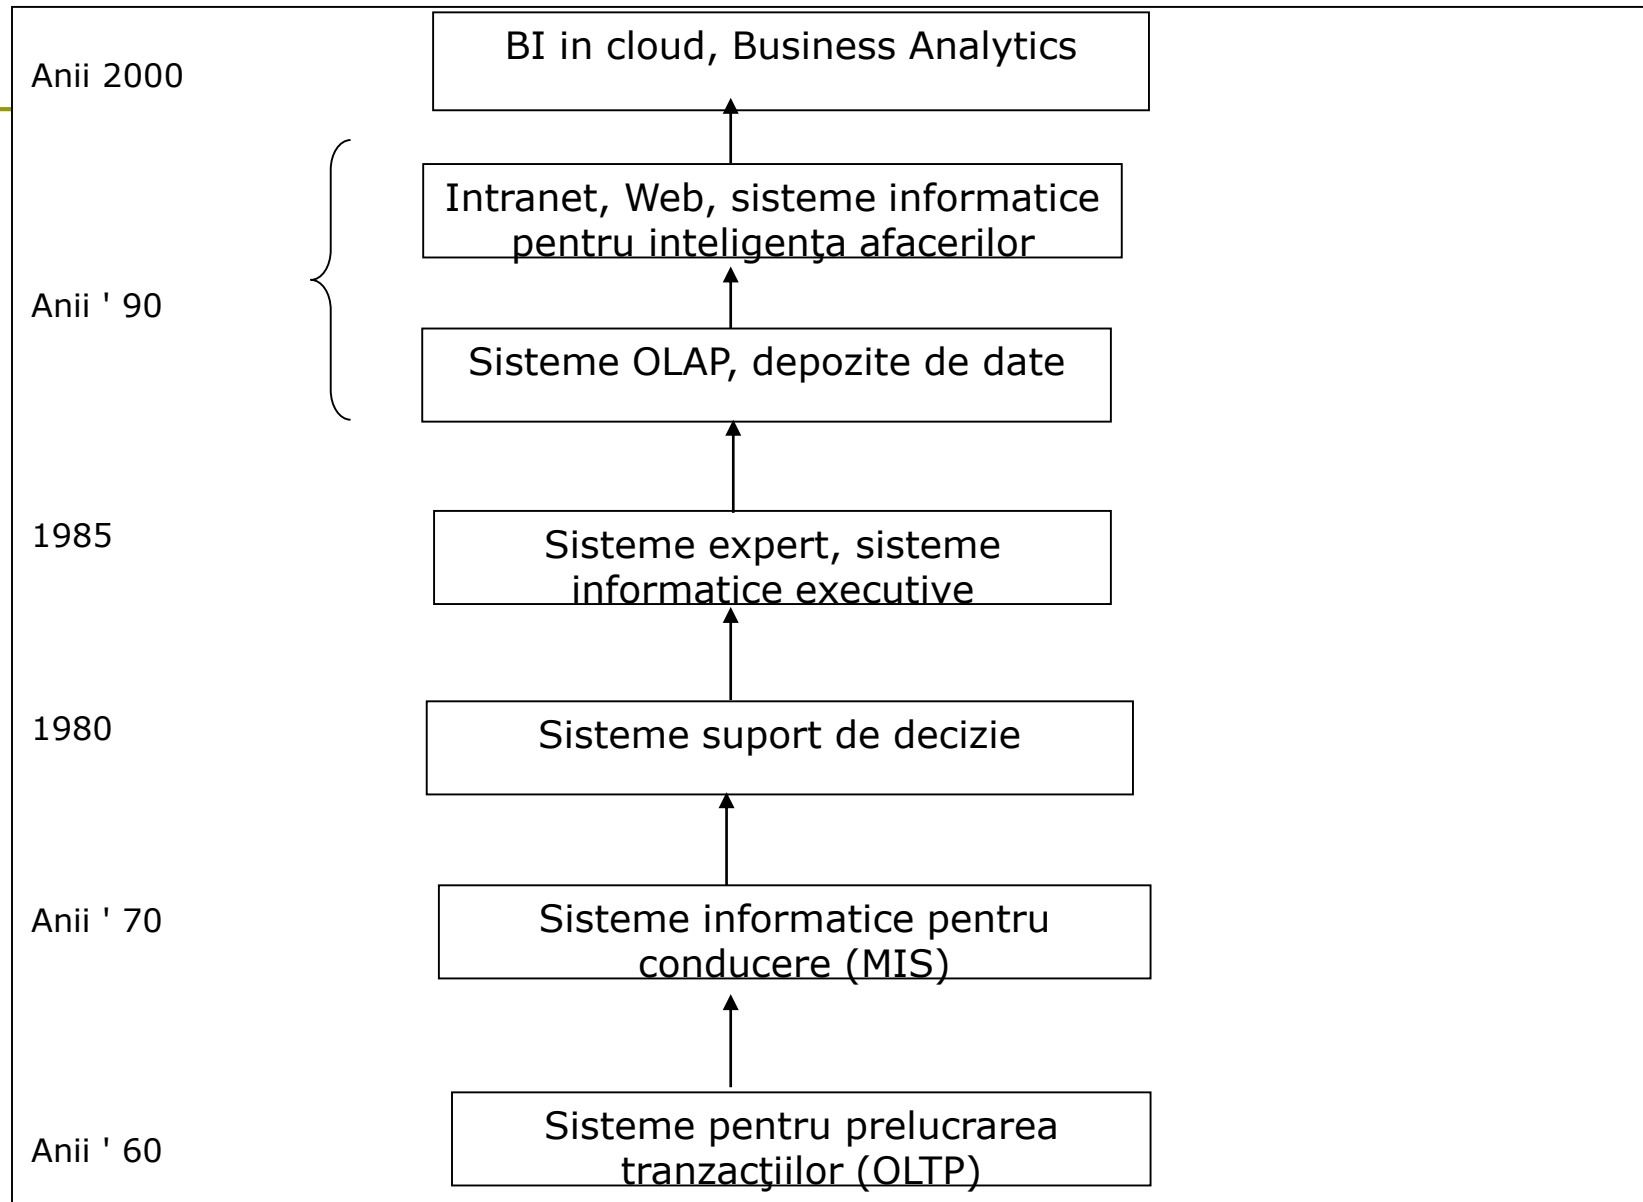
Anii 2000

BI in cloud, Business Analytics

Intranet, Web, sisteme informatice pentru inteligenţa afacerilor

Anii ' 90

Sisteme OLAP, depozite de date

1985

Sisteme expert, sisteme informatice executive

1980

Sisteme suport de decizie

Anii ' 70

Sisteme informatice pentru conducere (MIS)

Anii ' 60

Sisteme pentru prelucrarea tranzacţiilor (OLTP)